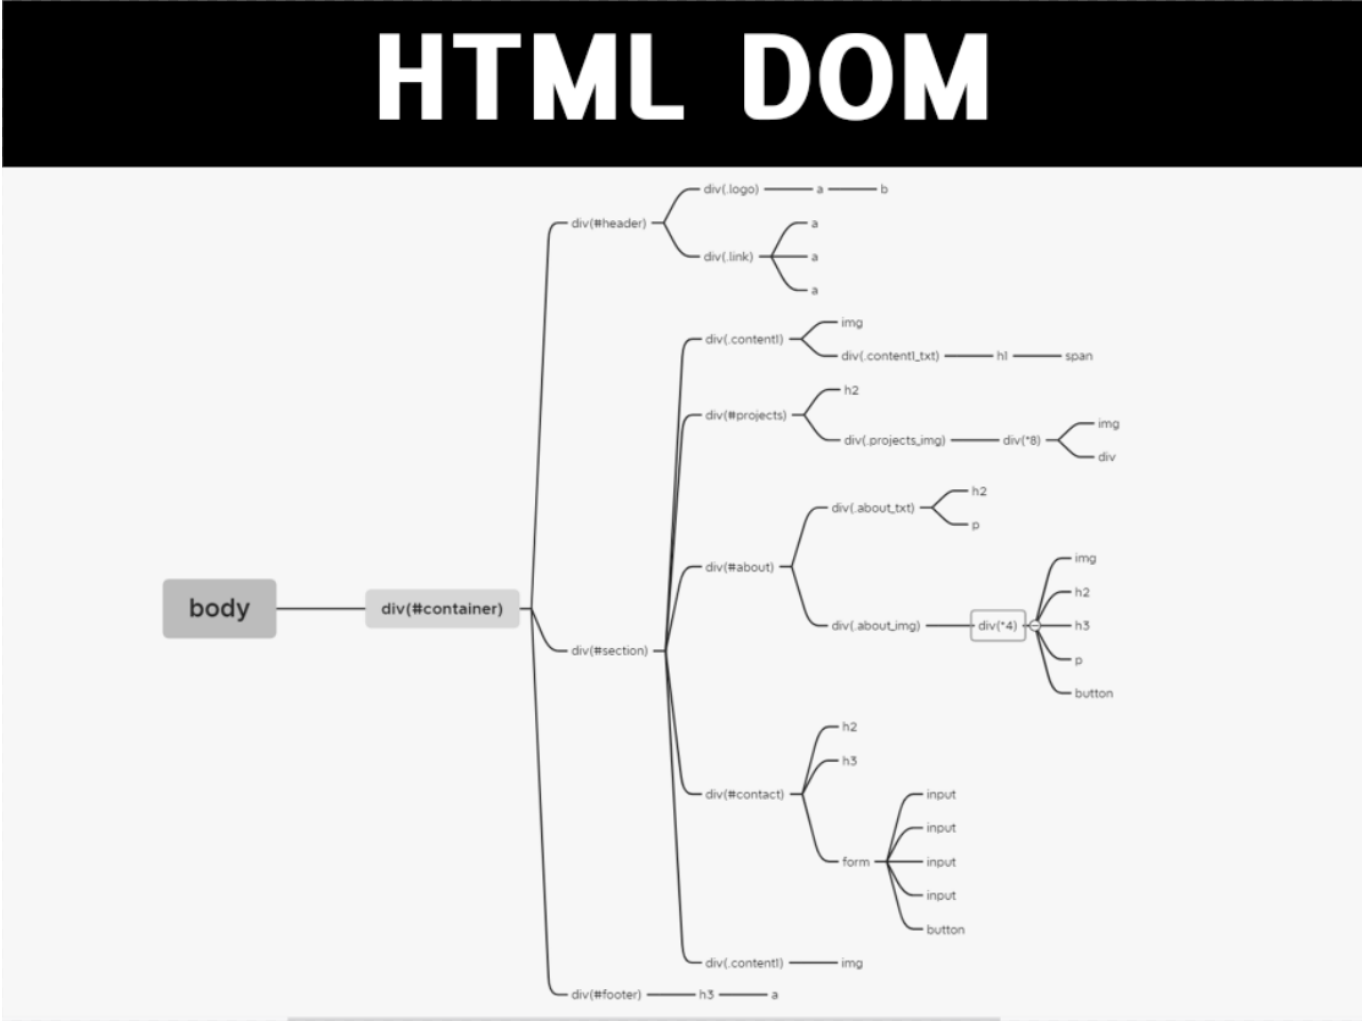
HTML DOM

body

div(#container)

div(#header)

div(.logo)

a

b

div(.link)

a

a

a

div(#section)

div(.content1)

img

div(.content1_txt)

h1

span

div(#projects)

h2

div(.projects_img)

div(*8)

img

div

div(#about)

div(.about_txt)

h2

p

div(.about_img)

div(*4)

img

h2

h3

p

button

div(#contact)

h2

h3

form

input

input

input

input

button

div(.content1)

img

div(#footer)

h3

a